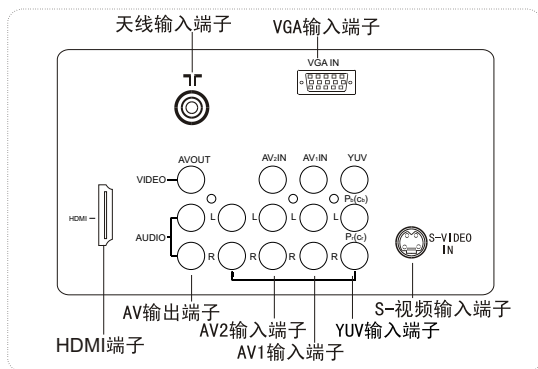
天线输入端子

VGA输入端子

VGA IN

AVOUT

AV2IN

AV1IN

YUV

VIDEO

$P_B(C_B)$

L

L

L

HDMI

AUDIO

R

R

R

$P_R(C_R)$

S-VIDEO IN

AV输出端子

S-视频输入端子

AV2输入端子

YUV输入端子

HDMI端子

AV1输入端子